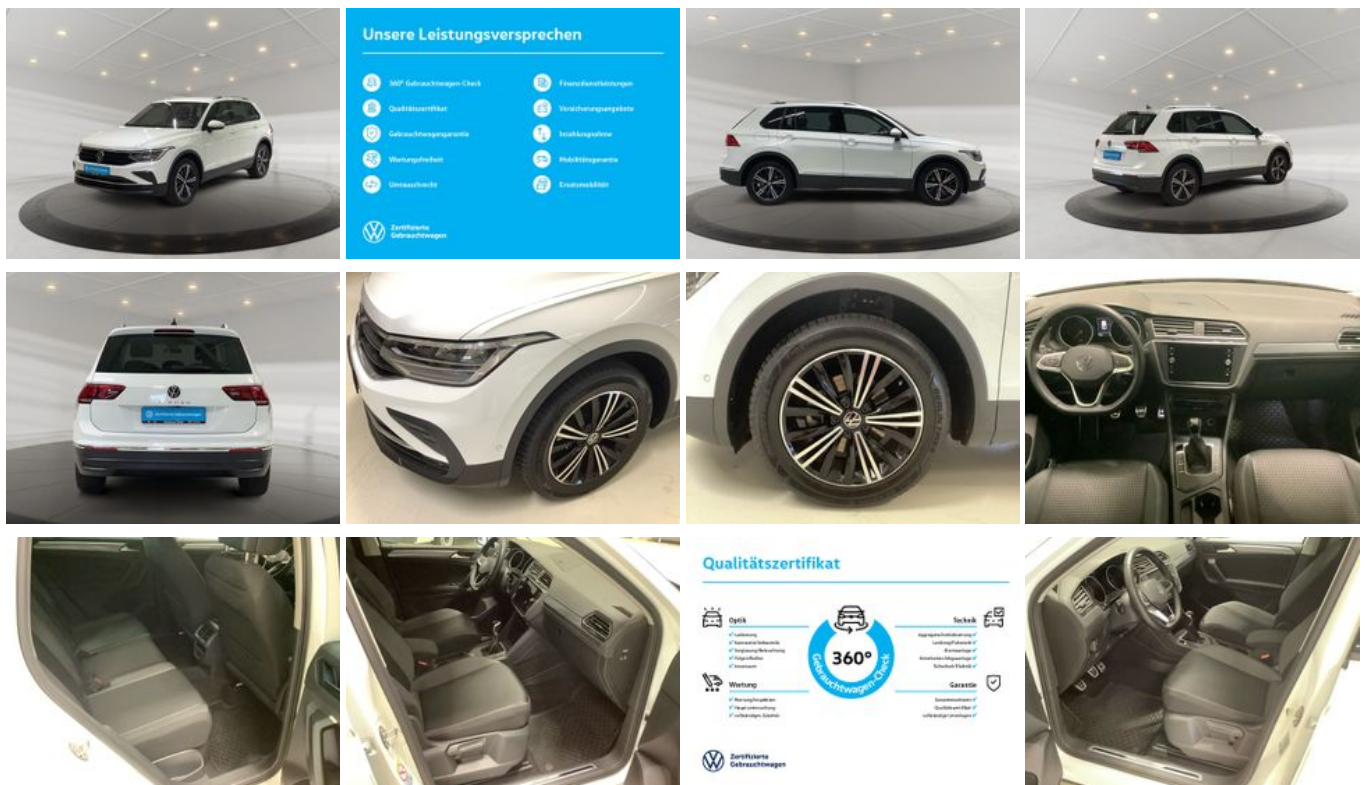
Unsere Leistungsversprechen

360° Gebrauchtwagen-Check
Qualitätszertifikat
Gebrauchtwagengarantie
Wartungsfreiheit
Umtauschrecht

Finanzdienstleistungen
Versicherungsangebote
Inzahlungnahme
Mobilitätsgarantie
Ersatzmobilität

Zertifizierte Gebrauchtwagen

Qualitätszertifikat

Optik
Technik
Wartung
Garantie

360°
Gebrauchtwagen-Check

Zertifizierte Gebrauchtwagen